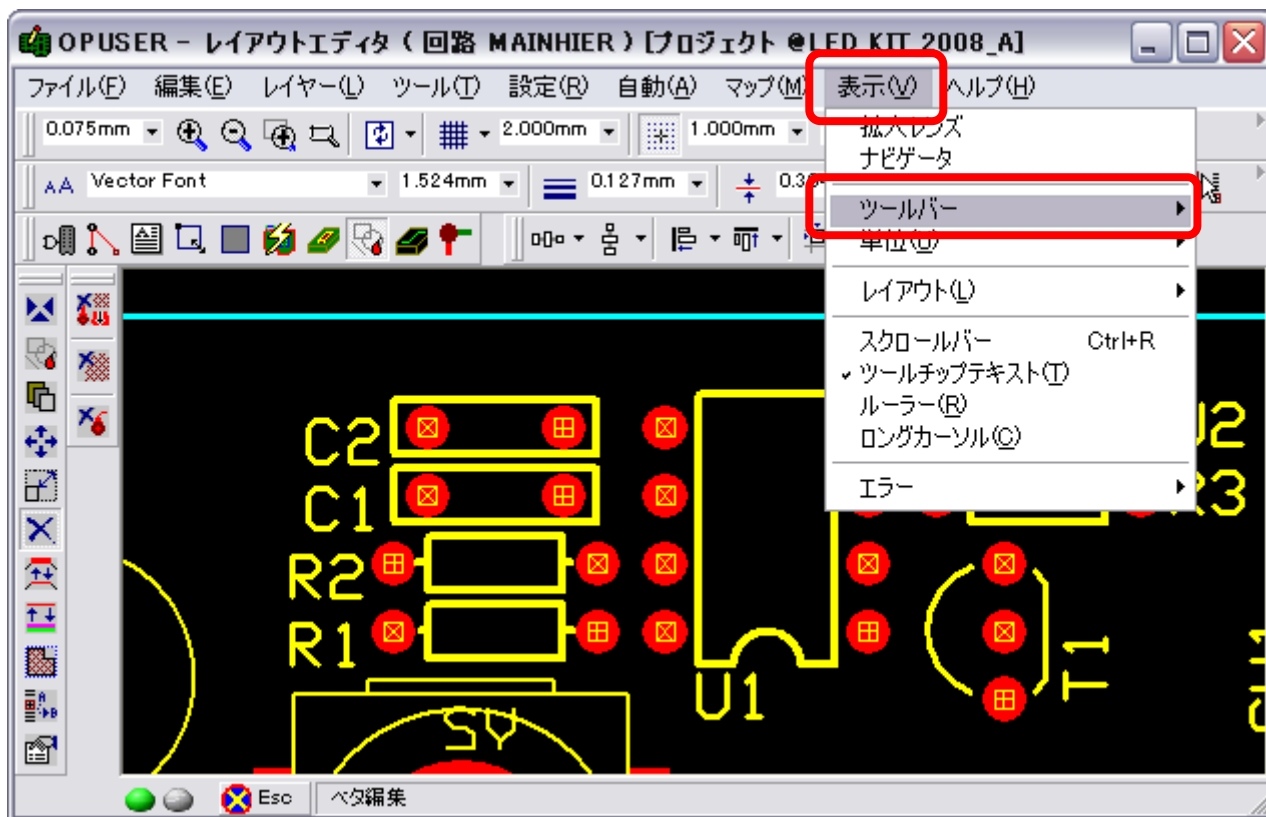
OPUSER - レイアウトエディタ ( 回路 MAINHIER ) [プロジェクト @LED KIT 2008_A]

ファイル(F) 編集(E) レイヤー(L) ツール(T) 設定(R) 自動(A) マップ(M) 表示(V) ヘルプ(H)

0.075mm 2.000mm 1.000mm

Vector Font 1.524mm 0.127mm 0.3

拡大レンズ
ナビゲータ
ツールバー
単位(U)
レイアウト(L)
スクロールバー Ctrl+R
ツールチップテキスト(T)
ルーラー(R)
ロングカーソル(C)
エラー

C2
C1
R2
R1
U1
U2
R3
T1
SY

Esc ベタ編集